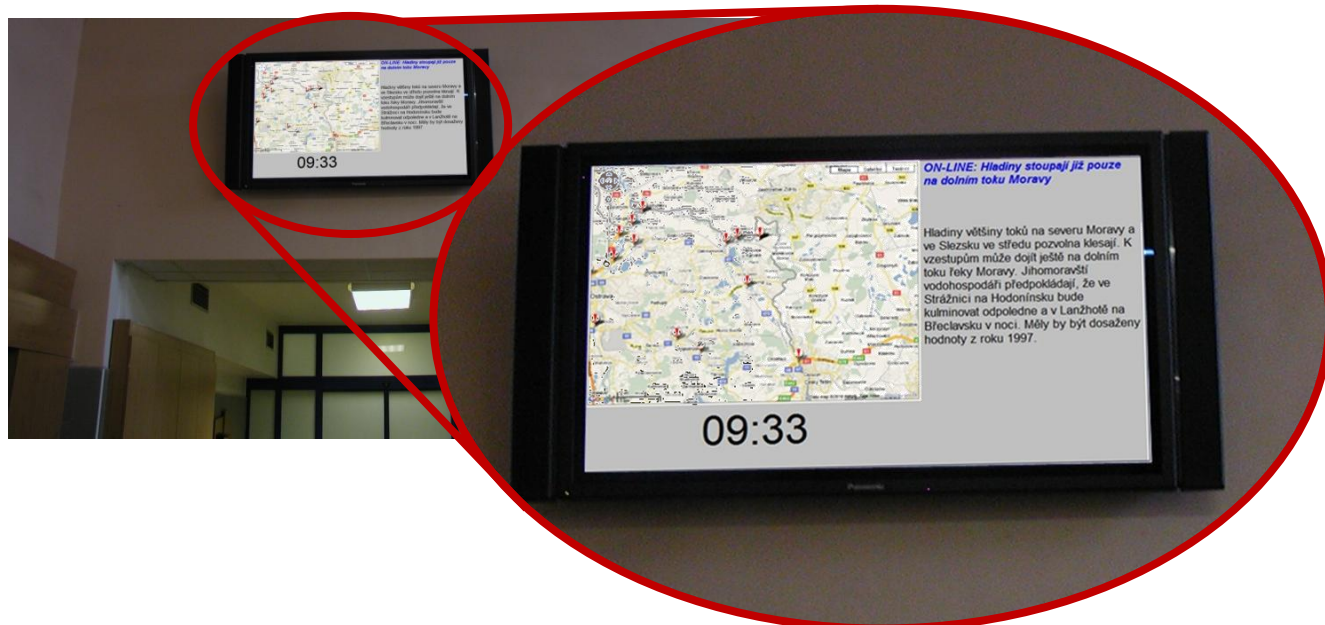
ON-LINE: Hladiny stoupají již pouze na dolním toku Moravy

Hladiny většiny toků na severu Moravy a ve Slezsku ve středu pozvolna klesají. K vzestupům může dojít ještě na dolním toku řeky Moravy. Jihomoravští vodohospodáři předpokládají, že ve Strážnici na Hodonínsku bude kulminovat odpoledne a v Lanžhotě na Břeclavsku v noci. Měly by být dosaženy hodnoty z roku 1997.

09:33

Mapa Satelit Terén

Ostrava

Panasonic

ON-LINE: Hladiny stoupají již pouze na dolním toku Moravy

09:33